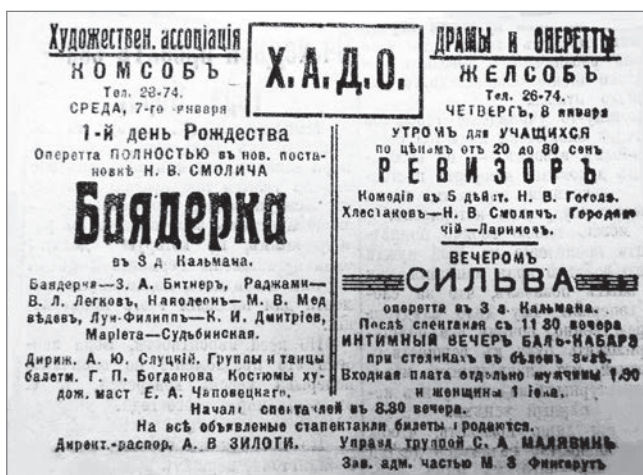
Художествен. ассоціація

Х.А.Д.О.

ДРАМЫ и ОПЕРЕТТЫ

КОМСОБЪ
Тел. 28-74.
СРЕДА, 7-го января

1-й день Рождества

Оперетта ПОЛНОСТЬЮ въ нов. постановкѣ Н. В. СМОЛИЧА

Баядерка

въ 3 д. Кальмана.

Баядерка—З. А. Битнеръ, Раджами—В. Л. Легковъ, Наполеонъ—М. В. Медвѣдевъ, Луи-Филиппъ—К. И. Дмитріевъ, Марiета—Судьбинская.

Дириж. А. Ю. Слуцкій. Группы и танцы балети. Г. П. Богданова Костюмы худож. маст Е. А. Чаповецкаго.

ЖЕЛСОБЪ
Тел. 26-74.
ЧЕТВЕРГЪ, 8 января

УТРОМЪ для УЧАЩИХСЯ по цѣнамъ отъ 20 до 80 сенъ

РЕВИЗОРЪ

Комедія въ 5 дѣйст. Н. В. Гоголя. Хлестаковъ—Н. В. Смоличъ. Городничій—Лариковъ.

ВЕЧЕРОМЪ

СИЛЬВА

оперетта въ 3 д. Кальмана.
Послѣ спектакля съ 11.30 вечера ИНТИМНЫЙ ВЕЧЕРЪ БАЛЬ-КАБАРЭ при столикахъ въ бѣломъ залѣ. Входная плата отдельно мужчины 1.50 и женщины 1 іена.

Началo спектаклей въ 8.30 вечера.
На всѣ объявленые спектакли билеты продаются.

Директ.-распор. А. В ЗИЛОТИ.

Управ. труппой С. А. МАЛЯВИНЪ
Зав. адм. частью М. З Финкрутъ